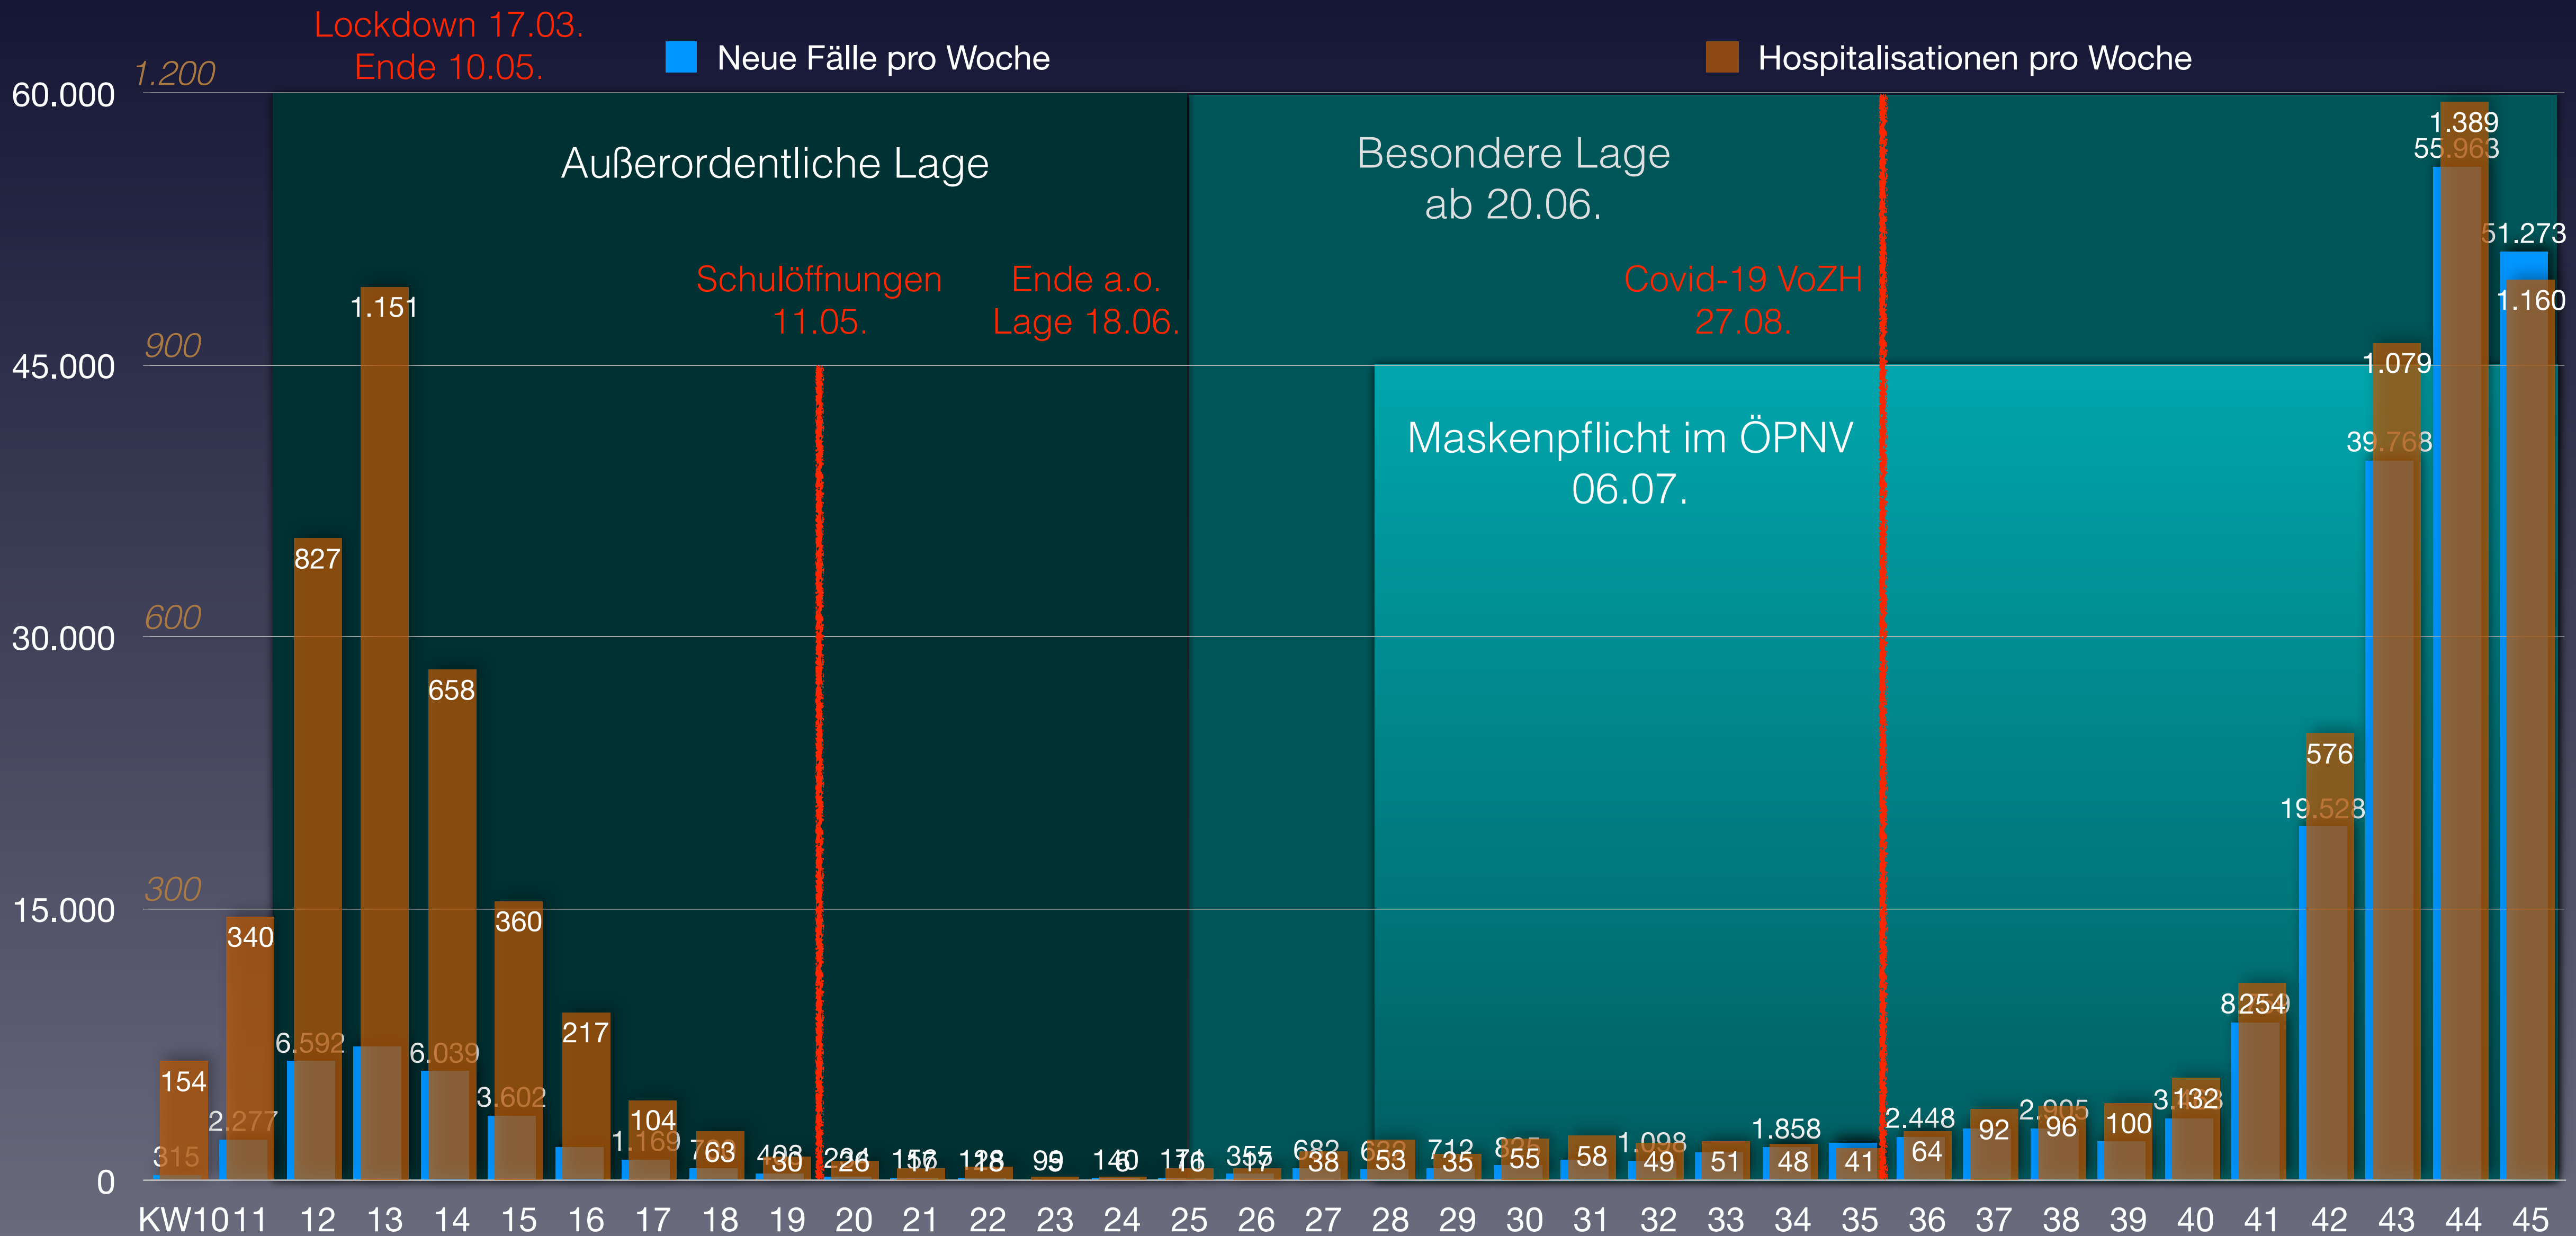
Lockdown 17.03.
Ende 10.05.

Neue Fälle pro Woche

Hospitalisationen pro Woche

60.000
45.000
30.000
15.000
0

1.200
900
600
300

Außerordentliche Lage

Besondere Lage
ab 20.06.

Schulöffnungen
11.05.

Ende a.o.
Lage 18.06.

Covid-19 VoZH
27.08.

Maskenpflicht im ÖPNV
06.07.

154
315
340
2.277
827
6.592
1.151
658
6.039
360
3.602
217
104
1.169
763
30
26
16
18
99
140
176
355
682
38
53
712
35
825
55
58
1.098
49
51
1.858
48
41
2.448
64
92
2.905
96
100
3.132
8.254
576
19.528
1.079
39.768
1.389
55.963
51.273
1.160

KW10
11
12
13
14
15
16
17
18
19
20
21
22
23
24
25
26
27
28
29
30
31
32
33
34
35
36
37
38
39
40
41
42
43
44
45